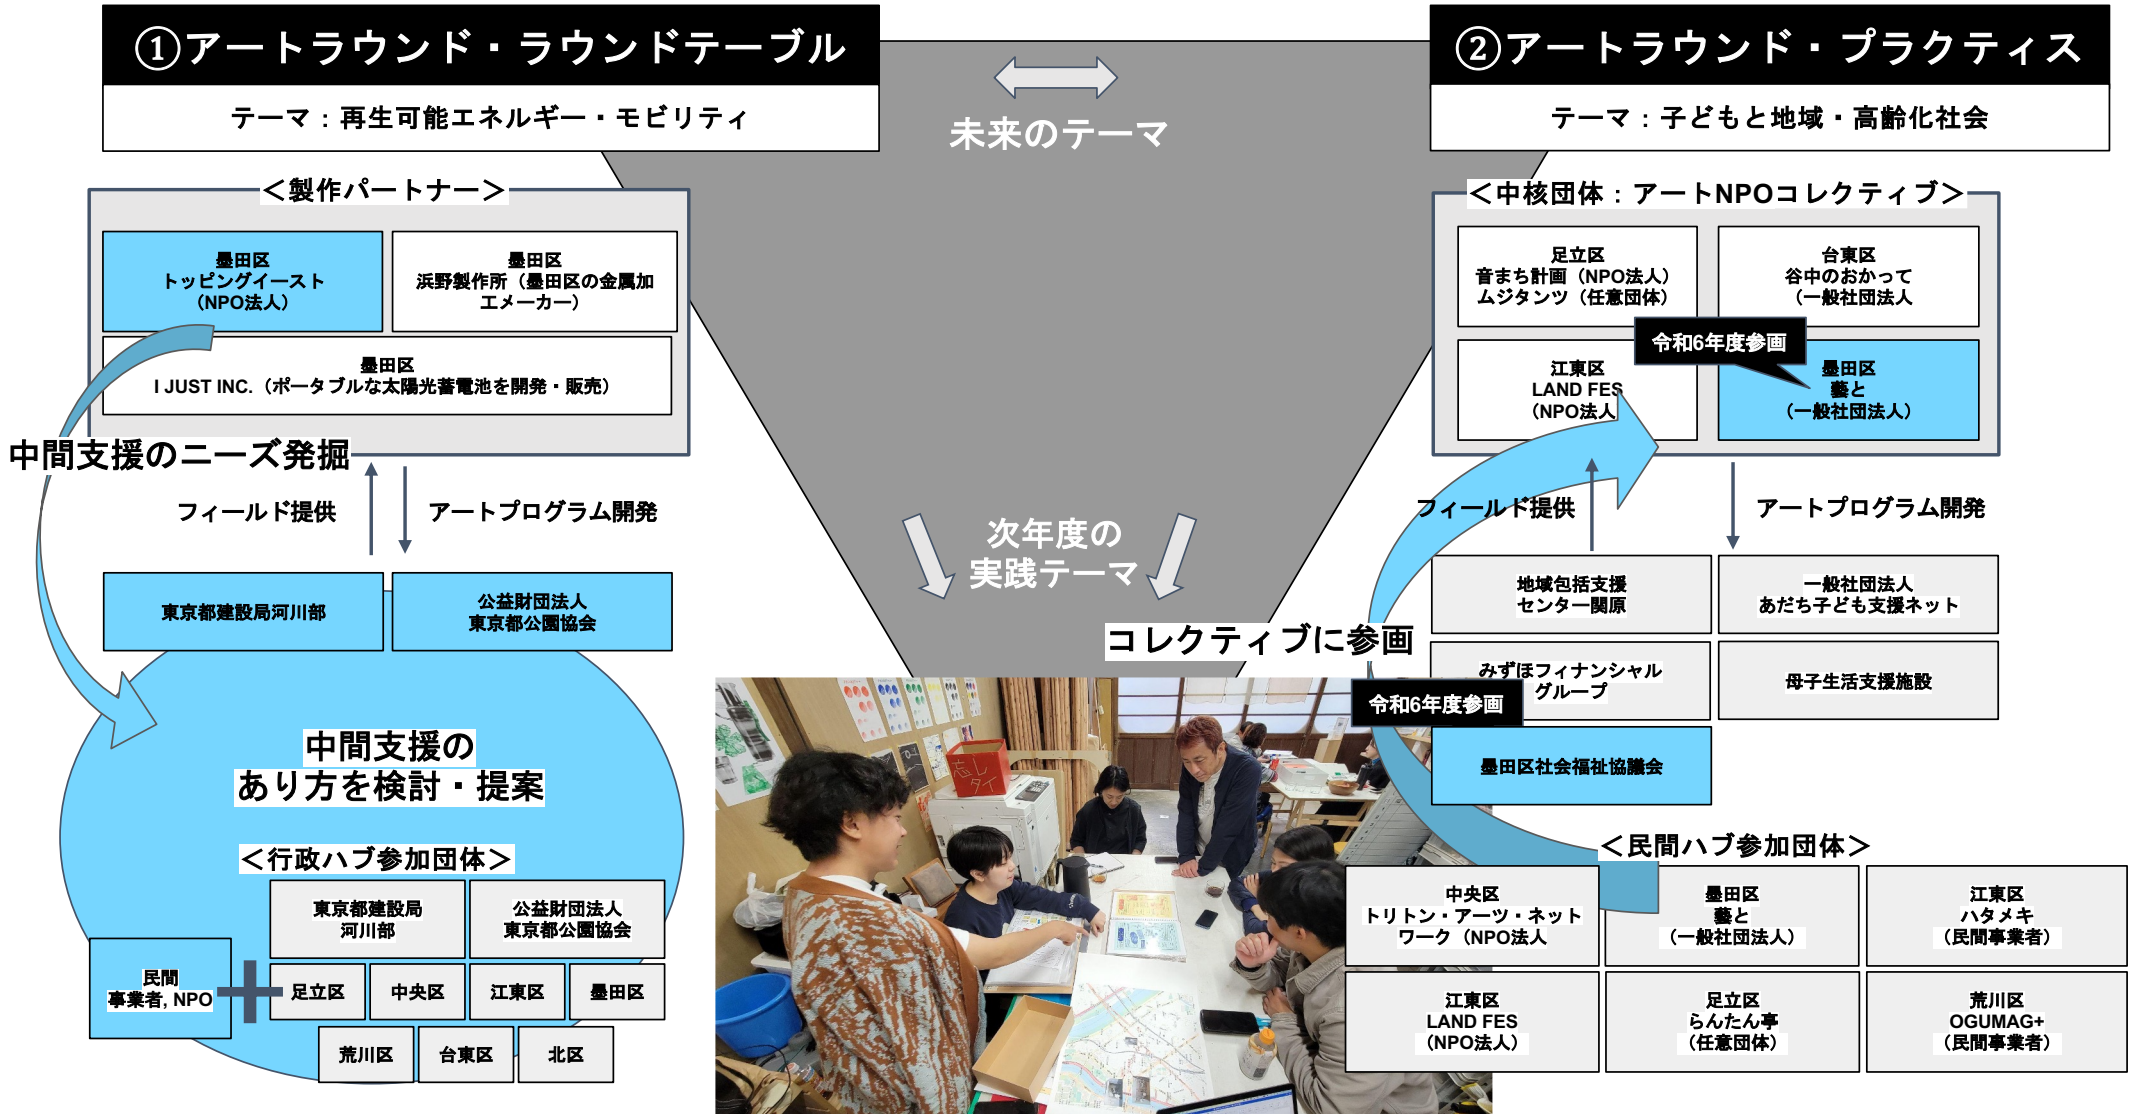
①アートラウンド・ラウンドテーブル

テーマ：再生可能エネルギー・モビリティ

未来のテーマ

②アートラウンド・プラクティス

テーマ：子どもと地域・高齢化社会

＜製作パートナー＞

墨田区
トッピングイースト
（NPO法人）

墨田区
浜野製作所（墨田区の金属加工メーカー）

墨田区
I JUST INC.（ポータブルな太陽光蓄電池を開発・販売）

中間支援のニーズ発掘

フィールド提供

アートプログラム開発

東京都建設局河川部

公益財団法人
東京都公園協会

中間支援の
あり方を検討・提案

＜行政ハブ参加団体＞

東京都建設局
河川部

公益財団法人
東京都公園協会

民間
事業者, NPO

足立区

中央区

江東区

墨田区

荒川区

台東区

北区

次年度の
実践テーマ

＜中核団体：アートNPOコレクティブ＞

足立区
音まち計画（NPO法人）
ムジタンツ（任意団体）

台東区
谷中のおかって
（一般社団法人

令和6年度参画

江東区
LAND FES
（NPO法人

墨田区
藝と
（一般社団法人）

フィールド提供

アートプログラム開発

地域包括支援
センター関原

一般社団法人
あだち子ども支援ネット

コレクティブに参画

みずほフィナンシャル
グループ

母子生活支援施設

令和6年度参画

墨田区社会福祉協議会

＜民間ハブ参加団体＞

中央区
トリトン・アーツ・ネットワーク（NPO法人

墨田区
藝と
（一般社団法人）

江東区
ハタメキ
（民間事業者）

江東区
LAND FES
（NPO法人）

足立区
らんたん事
（任意団体）

荒川区
OGUMAG+
（民間事業者）